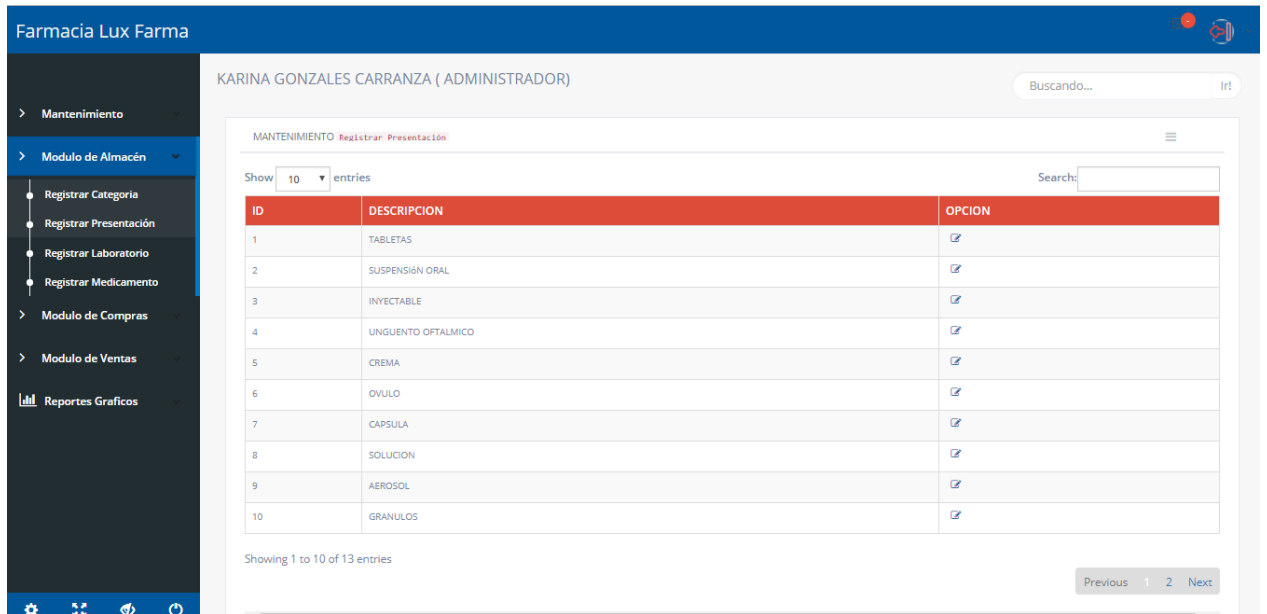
Farmacia Lux Farma

Mantenimiento

Modulo de Almacén

Registrar Categoria

Registrar Presentación

Registrar Laboratorio

Registrar Medicamento

Modulo de Compras

Modulo de Ventas

Reportes Graficos

KARINA GONZALES CARRANZA ( ADMINISTRADOR)

Buscando...

Ir!

MANTENIMIENTO Registrar Presentación

Show 10 entries

Search:

| ID | DESCRIPCION | OPCION |
|---|---|---|
| 1 | TABLETAS | |
| 2 | SUSPENSIóN ORAL | |
| 3 | INYECTABLE | |
| 4 | UNGUENTO OFTALMICO | |
| 5 | CREMA | |
| 6 | OVULO | |
| 7 | CAPSULA | |
| 8 | SOLUCION | |
| 9 | AEROSOL | |
| 10 | GRANULOS | |

Showing 1 to 10 of 13 entries

Previous 1 2 Next